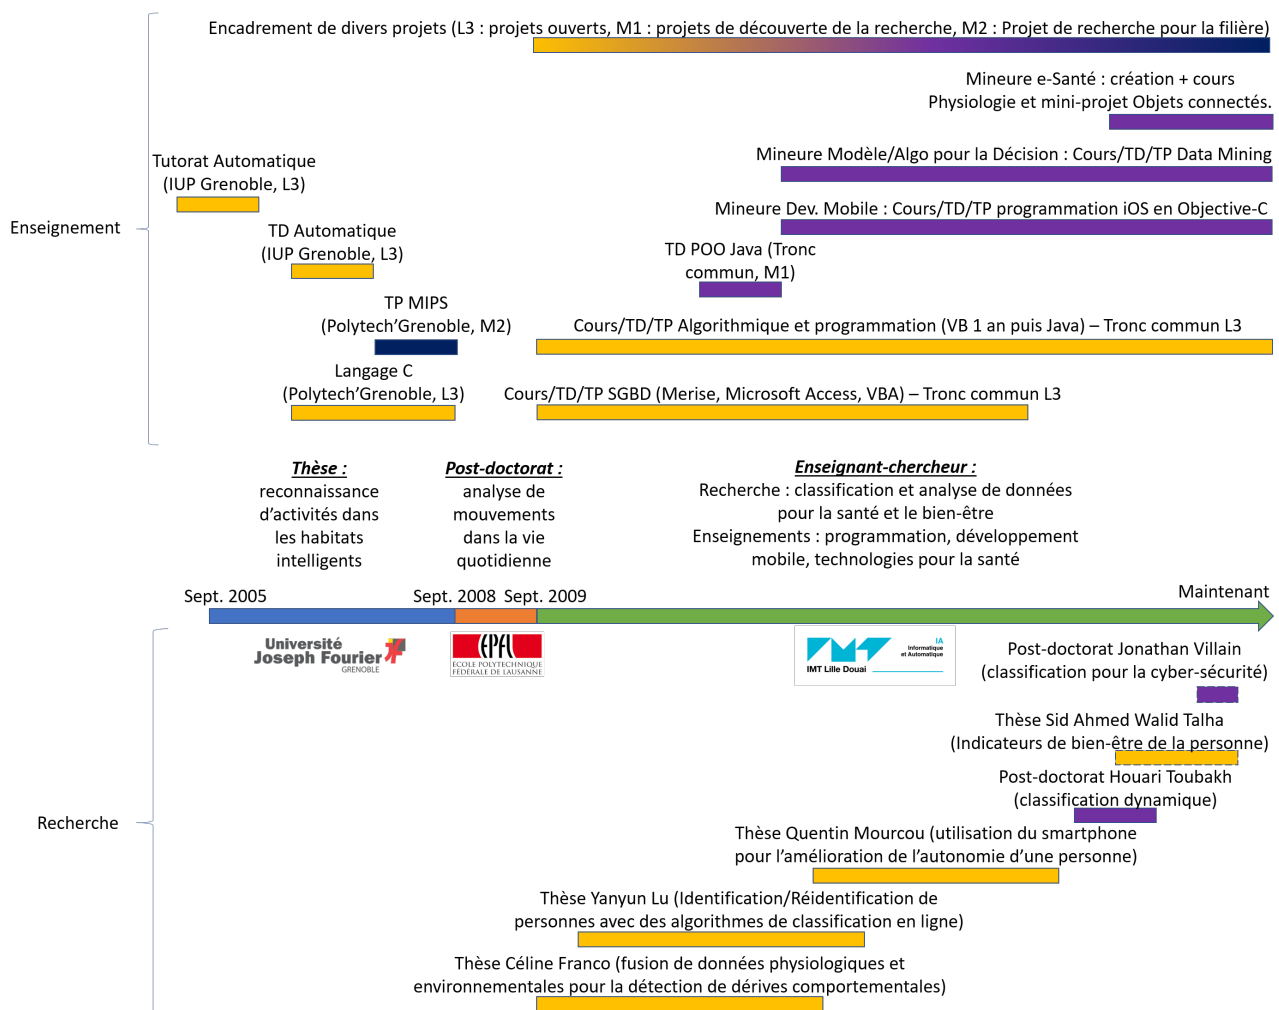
Encadrement de divers projets (L3 : projets ouverts, M1 : projets de découverte de la recherche, M2 : Projet de recherche pour la filière)

Mineure e-Santé : création + cours Physiologie et mini-projet Objets connectés.

Tutorat Automatique (IUP Grenoble, L3)

Mineure Modèle/Algo pour la Décision : Cours/TD/TP Data Mining

Enseignement

TD Automatique (IUP Grenoble, L3)

Mineure Dev. Mobile : Cours/TD/TP programmation iOS en Objective-C

TD POO Java (Tronc commun, M1)

TP MIPS (Polytech'Grenoble, M2)

Cours/TD/TP Algorithmique et programmation (VB 1 an puis Java) – Tronc commun L3

Langage C (Polytech'Grenoble, L3)

Cours/TD/TP SGBD (Merise, Microsoft Access, VBA) – Tronc commun L3

Thèse : reconnaissance d'activités dans les habitats intelligents

Post-doctorat : analyse de mouvements dans la vie quotidienne

Enseignant-chercheur : Recherche : classification et analyse de données pour la santé et le bien-être Enseignements : programmation, développement mobile, technologies pour la santé

Sept. 2005 Sept. 2008 Sept. 2009 Maintenant

Université Joseph Fourier GRENOBLE

EPFL ECOLE POLYTECHNIQUE FEDERALE DE LAUSANNE

IMT Lille Douai IA Informatique et Automatique

Post-doctorat Jonathan Villain (classification pour la cyber-sécurité)

Thèse Sid Ahmed Walid Talha (Indicateurs de bien-être de la personne)

Post-doctorat Houari Toubakh (classification dynamique)

Recherche

Thèse Quentin Mourcou (utilisation du smartphone pour l'amélioration de l'autonomie d'une personne)

Thèse Yanyun Lu (Identification/Réidentification de personnes avec des algorithmes de classification en ligne)

Thèse Céline Franco (fusion de données physiologiques et environnementales pour la détection de dérives comportementales)